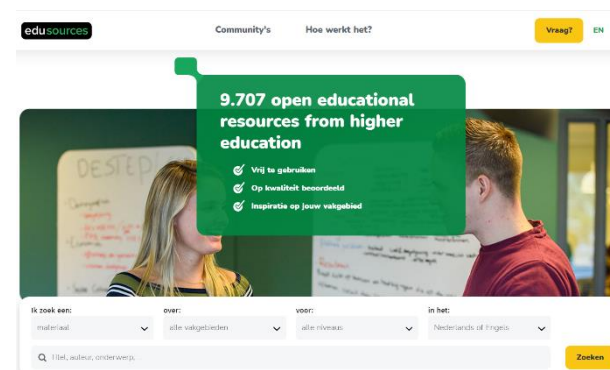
edusources

Community's

Hoe werkt het?

Vraag?

EN

9.707 open educational resources from higher education

Vrij te gebruiken

Op kwaliteit beoordeeld

Inspiratie op jouw vakgebied

DESTEP

Ik zoek een:

materiaal

over:

alle vakgebieden

voor:

alle niveaus

in het:

Nederlands of Engels

Titel, auteur, onderwerp...

Zoeken